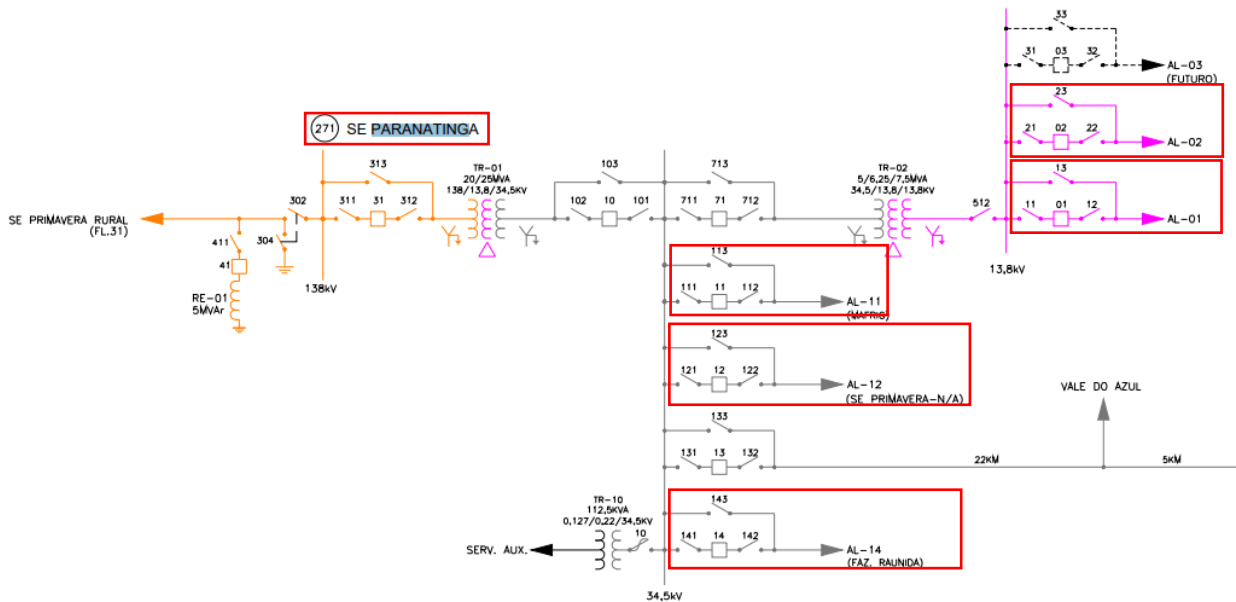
33
31 03 32
AL-03
(FUTURO)
23
21 02 22
AL-02
13
11 01 12
AL-01
271 SE PARANATINGA
313
302
311 31 312
TR-01
20/25MVA
138/13,8/34,5kV
103
102 10 101
713
711 71 712
TR-02
5/6,25/7,5MVA
34,5/13,8/13,8kV
512
SE PRIMAVERA RURAL
(FL.31)
411
41
304
RE-01
5MVAr
138kV
13,8kV
113
111 11 112
AL-11
(MAFRIS)
123
121 12 122
AL-12
(SE PRIMAVERA-N/A)
VALE DO AZUL
133
131 13 132
22KM
5KM
TR-10
112,5KVA
0,127/0,22/34,5kV
10
SERV. AUX.
143
141 14 142
AL-14
(FAZ. RAUNIDA)
34,5kV